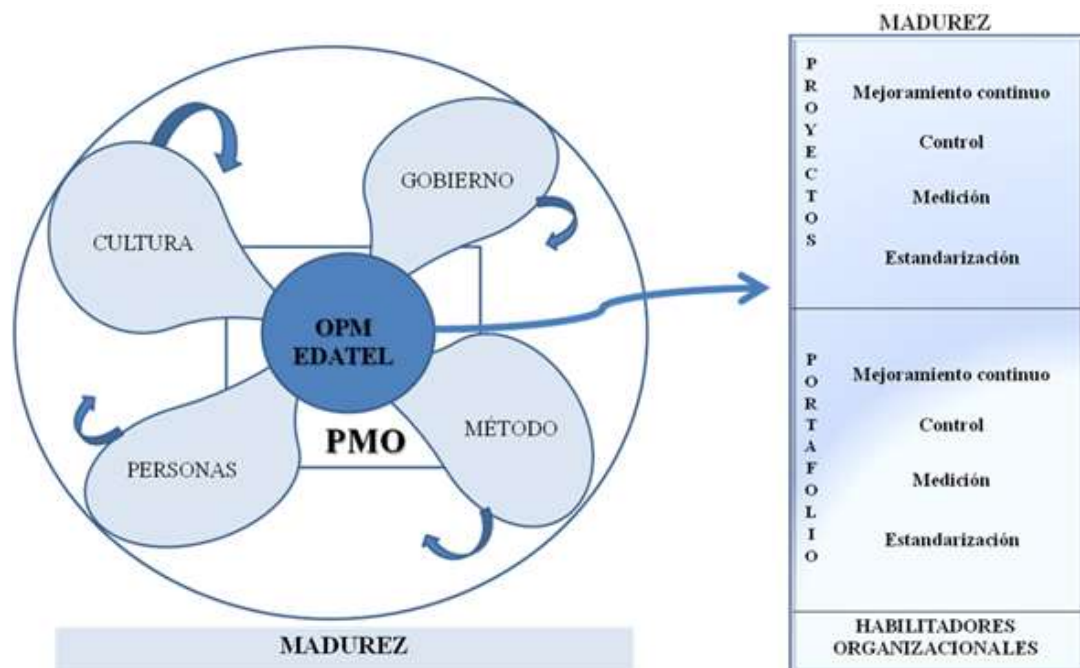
CULTURA

GOBIERNO

OPM
EDATEL

PMO

PERSONAS

MÉTODO

MADUREZ

MADUREZ

P
R
O
Y
E
C
T
O
S

Mejoramiento continuo

Control

Medición

Estandarización

P
O
R
T
A
F
O
L
I
O

Mejoramiento continuo

Control

Medición

Estandarización

HABILITADORES ORGANIZACIONALES